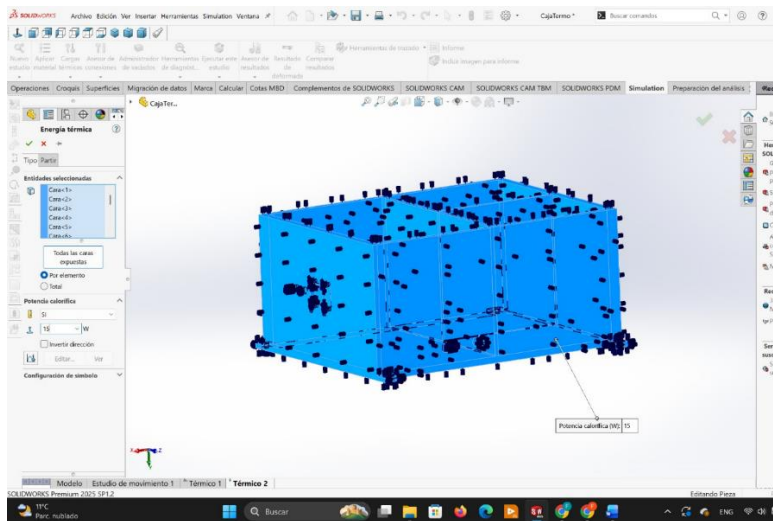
SOLIDWORKS Archivo Edición Ver Insertar Herramientas Simulation Ventana CajaTermo * Buscar comandos

Nuevo estudio Aplicar material Cargas térmicas Asesor de conexiones Administrador de tarjetas Herramientas de diagnóst... Ejecutar este estudio Asesor de resultados Resultados de deformada Comparar resultados Herramientas de trazado Informe Incluir imagen para informe

Operaciones Croquis Superficies Migración de datos Marca Calcular Cotas MBD Complementos de SOLIDWORKS SOLIDWORKS CAM SOLIDWORKS CAM TBM SOLIDWORKS PDM Simulation Preparación del análisis

CajaTer...

Energía térmica

Tipo Partir

Entidades seleccionadas

Cara<1>
Cara<2>
Cara<3>
Cara<4>
Cara<5>
Cara<6>

Todas las caras expuestas

Por elemento
Total

Potencia calorífica

SI

15 W

Invertir dirección

Editar... Ver

Configuración de símbolo

Potencia calorífica (W): 15

Modelo Estudio de movimiento 1 Térmico 1 Térmico 2

SOLIDWORKS Premium 2025 SP1.2

Editando Pieza

11°C Parc. nublado

Buscar

ENG